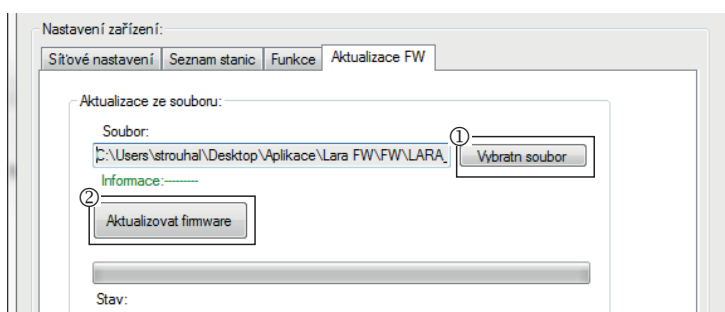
Nastavení zařízení:

Síťové nastavení | Seznam stanic | Funkce | Aktualizace FW

Aktualizace ze souboru:

Soubor:

C:\Users\strouhal\Desktop\Aplikace\Lara FW\FW\LARA_

① Vybratn soubor

Informace:--------

② Aktualizovat firmware

Stav: